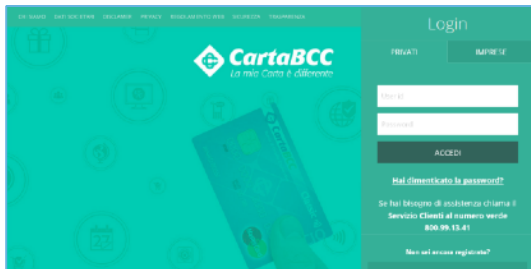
CHI SIAMO EASY SOCK STORE DISCLAIMER PRIVACY REGOLAMENTO WEB SICUREZZA TRASPARENZA

CartaBCC
La mia Carta è differente

Login

PRIVATI IMPRESE

Utente

Password

ACCEDI

Hai dimenticato la password?

Se hai bisogno di assistenza chiama il Servizio Clienti al numero verde 800.99.13.41

Non sei ancora registrato?